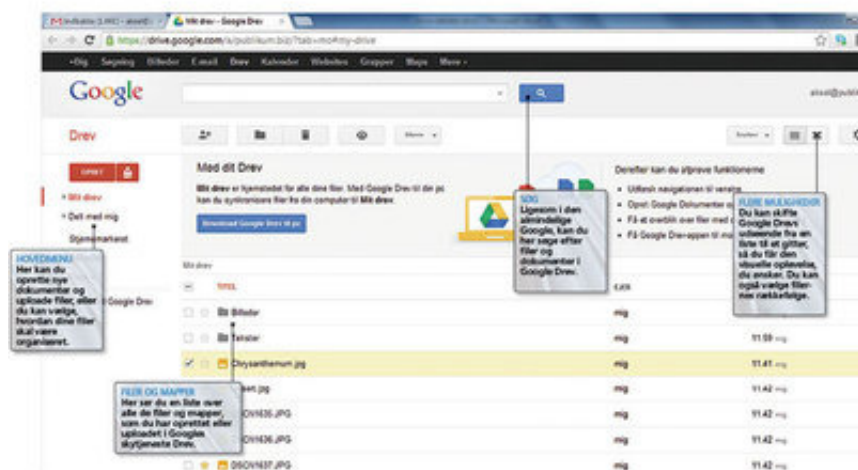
Indbakke (1.880) - alsoel@ | Mit drev - Google Drev

https://drive.google.com/a/publikum.biz/?tab=mo#my-drive

+Dig Søgning Billeder E-mail Drev Kalender Websites Grupper Maps Mere -

Google

alsoel@publikum

Drev

Mere

Sorter

OPRET

Mit drev

Delt med mig

Stjernemarkeret

Med dit Drev

Mit drev er hjemstedet for alle dine filer. Med Google Drev til din pc kan du synkronisere filer fra din computer til Mit drev.

Download Google Drev til pc

Derefter kan du afprøve funktionerne

Udforsk navigationen til venstre

Opret Google Dokumenter og

Få et overblik over filer med

Få Google Drev-appen til mo

SØG
Ligesom i den almindelige Google, kan du her søge efter filer og dokumenter i Google Drev.

FLERE MULIGHEDER
Du kan skifte Google Drevs udseende fra en liste til et gitter, så du får den visuelle oplevelse, du ønsker. Du kan også vælge filernes rækkefølge.

HOVEDMENU
Her kan du oprette nye dokumenter og uploade filer, eller du kan vælge, hvordan dine filer skal være organiseret.

Google Drev

Mit drev

TITEL

EJER

Billeder

mig

Tekster

mig

11.59

Chrysanthemum.jpg

mig

11.41

ert.jpg

mig

11.42

DSCN1635.JPG

mig

11.42

DSCN1636.JPG

mig

11.42

DSCN1637.JPG

mig

11.42

FILER OG MAPPER
Her ser du en liste over alle de filer og mapper, som du har oprettet eller uploadet i Googles skytjeneste Drev.